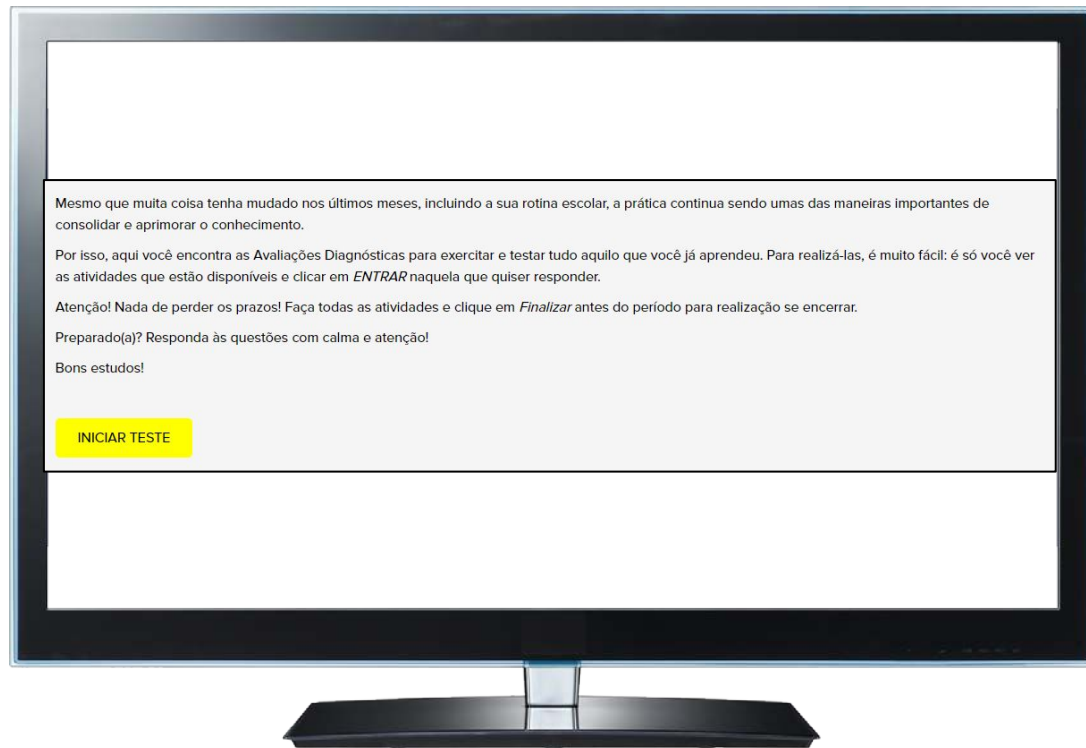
Mesmo que muita coisa tenha mudado nos últimos meses, incluindo a sua rotina escolar, a prática continua sendo umas das maneiras importantes de consolidar e aprimorar o conhecimento.

Por isso, aqui você encontra as Avaliações Diagnósticas para exercitar e testar tudo aquilo que você já aprendeu. Para realizá-las, é muito fácil: é só você ver as atividades que estão disponíveis e clicar em *ENTRAR* naquela que quiser responder.

Atenção! Nada de perder os prazos! Faça todas as atividades e clique em *Finalizar* antes do período para realização se encerrar.

Preparado(a)? Responda às questões com calma e atenção!

Bons estudos!

INICIAR TESTE